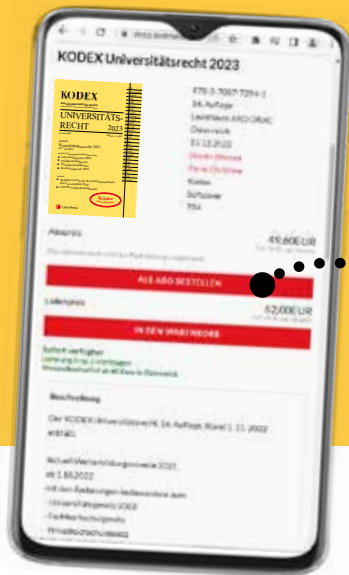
KODEX Universitätsrecht 2023

KODEX
UNIVERSITÄTS-
RECHT 2023

978-3-7007-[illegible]
34. Auflage
LexisNexis ARD ORAC
Österreich
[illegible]
Doralt Werner
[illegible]
Kodex
Softcover
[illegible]

Aboprei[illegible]
49,60 EUR

ALS ABO BESTELLEN

Ladenpreis
62,00 EUR

IN DEN WARENKORB

Sofort verfügbar

Beschreibung

Der KODEX Universitätsrecht, 34. Auflage, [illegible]

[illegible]